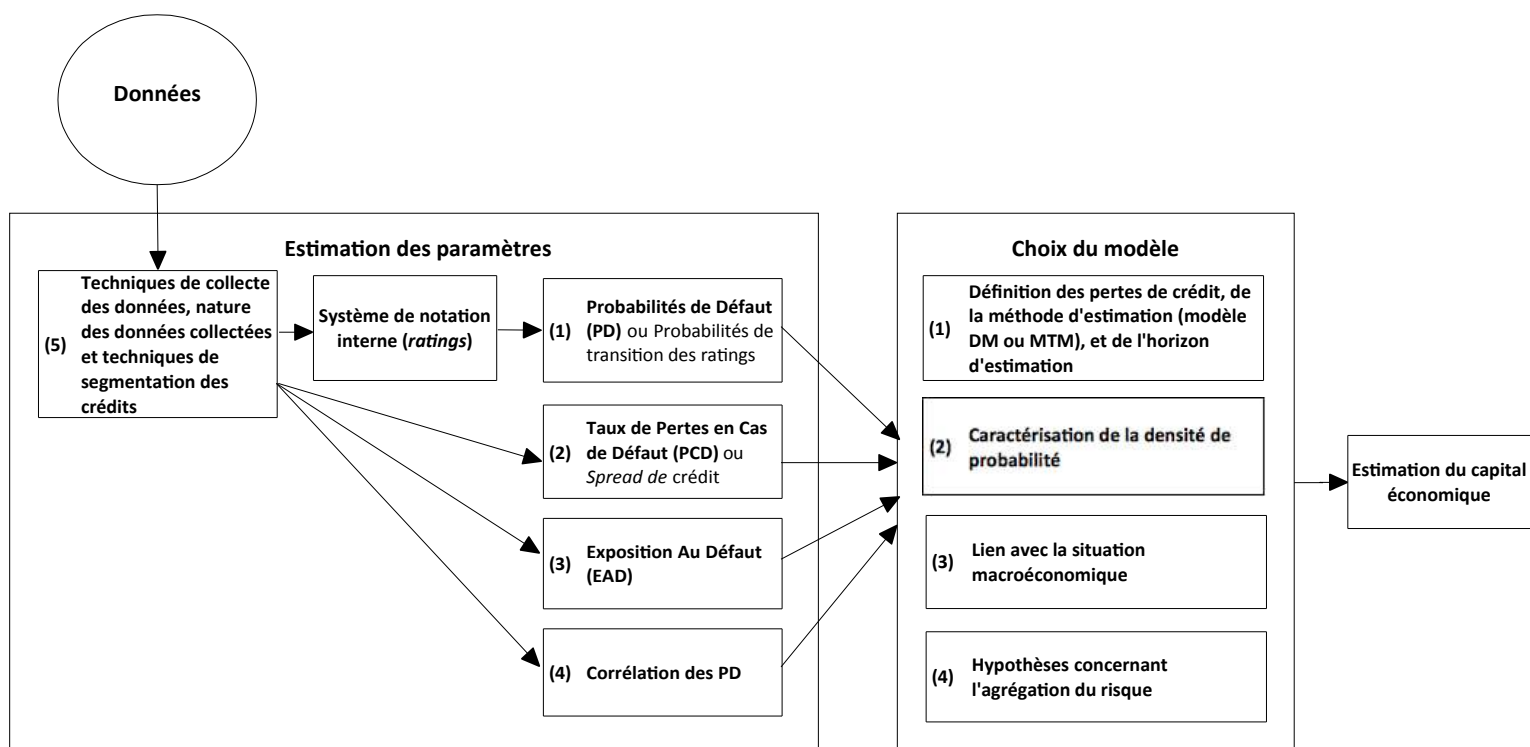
Données

Estimation des paramètres

(5) Techniques de collecte des données, nature des données collectées et techniques de segmentation des crédits

Système de notation interne (*ratings*)

(1) Probabilités de Défaut (PD) ou Probabilités de transition des ratings

(2) Taux de Pertes en Cas de Défaut (PCD) ou *Spread de* crédit

(3) Exposition Au Défaut (EAD)

(4) Corrélation des PD

Choix du modèle

(1) Définition des pertes de crédit, de la méthode d'estimation (modèle DM ou MTM), et de l'horizon d'estimation

(2) Caractérisation de la densité de probabilité

(3) Lien avec la situation macroéconomique

(4) Hypothèses concernant l'agrégation du risque

Estimation du capital économique